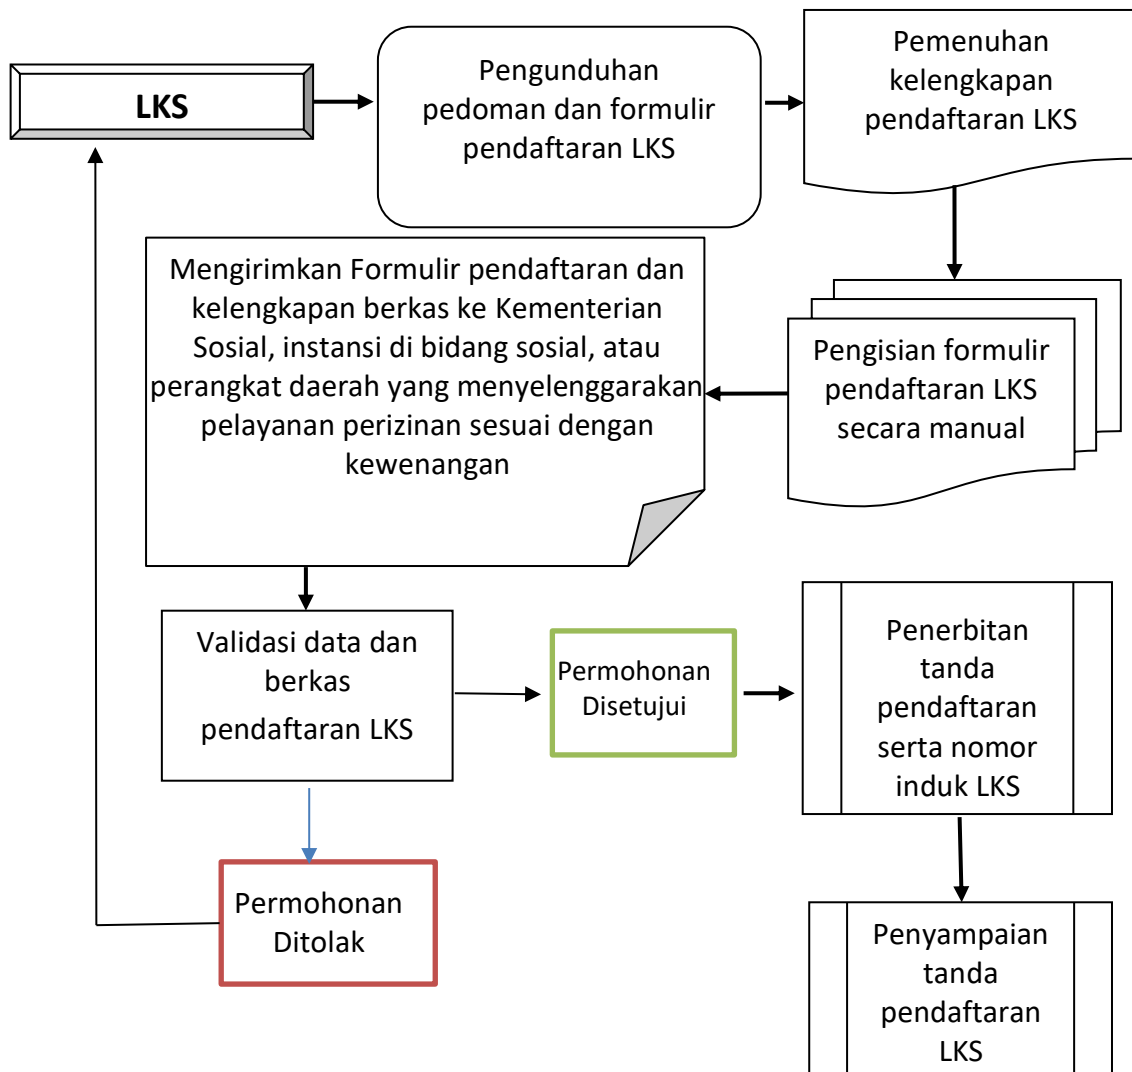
LKS

Pengunduhan pedoman dan formulir pendaftaran LKS

Pemenuhan kelengkapan pendaftaran LKS

Pengisian formulir pendaftaran LKS secara manual

Mengirimkan Formulir pendaftaran dan kelengkapan berkas ke Kementerian Sosial, instansi di bidang sosial, atau perangkat daerah yang menyelenggarakan pelayanan perizinan sesuai dengan kewenangan

Validasi data dan berkas pendaftaran LKS

Permohonan Disetujui

Penerbitan tanda pendaftaran serta nomor induk LKS

Permohonan Ditolak

Penyampaian tanda pendaftaran LKS